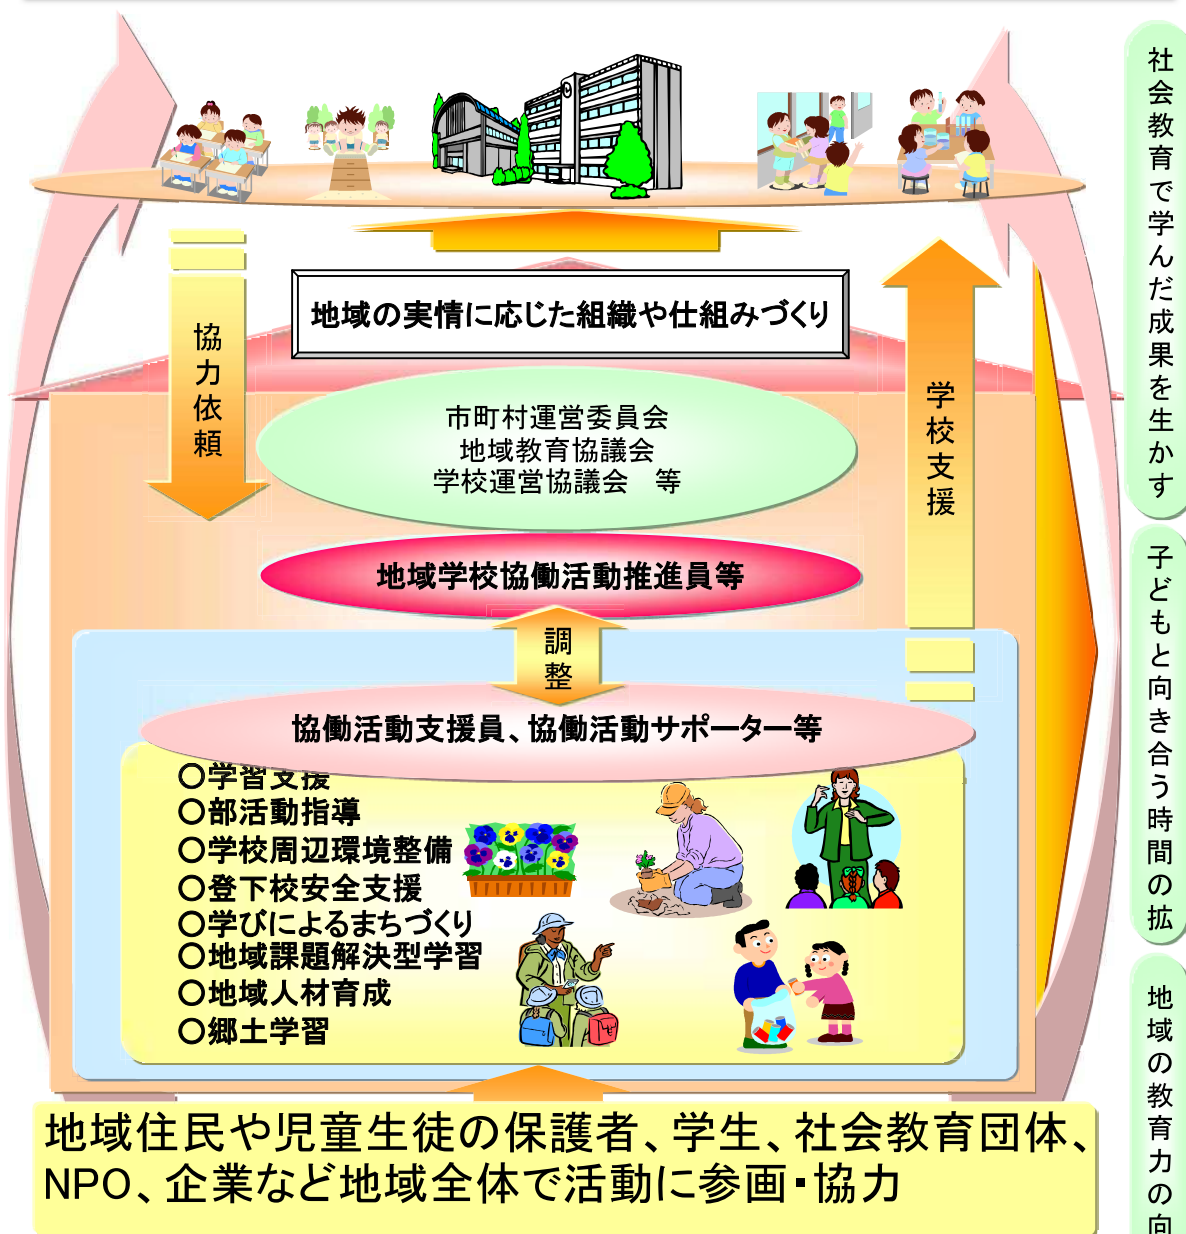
協力依頼

地域の実情に応じた組織や仕組みづくり

学校支援

市町村運営委員会
地域教育協議会
学校運営協議会　等

地域学校協働活動推進員等

調整

協働活動支援員、協働活動サポーター等

○学習支援
○部活動指導
○学校周辺環境整備
○登下校安全支援
○学びによるまちづくり
○地域課題解決型学習
○地域人材育成
○郷土学習

地域住民や児童生徒の保護者、学生、社会教育団体、NPO、企業など地域全体で活動に参画・協力

社会教育で学んだ成果を生かす

子どもと向き合う時間の拡

地域の教育力の向